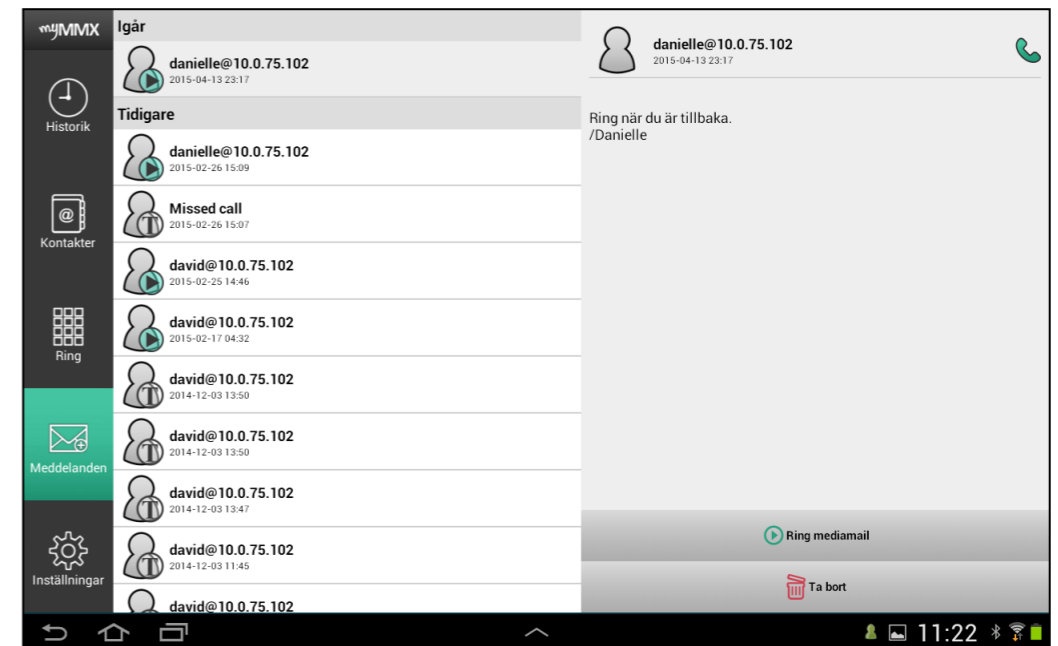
myMMX

Historik

Kontakter

Ring

Meddelanden

Inställningar

Igår

danielle@10.0.75.102
2015-04-13 23:17

Tidigare

danielle@10.0.75.102
2015-02-26 15:09

Missed call
2015-02-26 15:07

david@10.0.75.102
2015-02-25 14:46

david@10.0.75.102
2015-02-17 04:32

david@10.0.75.102
2014-12-03 13:50

david@10.0.75.102
2014-12-03 13:50

david@10.0.75.102
2014-12-03 13:47

david@10.0.75.102
2014-12-03 11:45

david@10.0.75.102

danielle@10.0.75.102
2015-04-13 23:17

Ring när du är tillbaka.
/Danielle

Ring mediamail

Ta bort

11:22